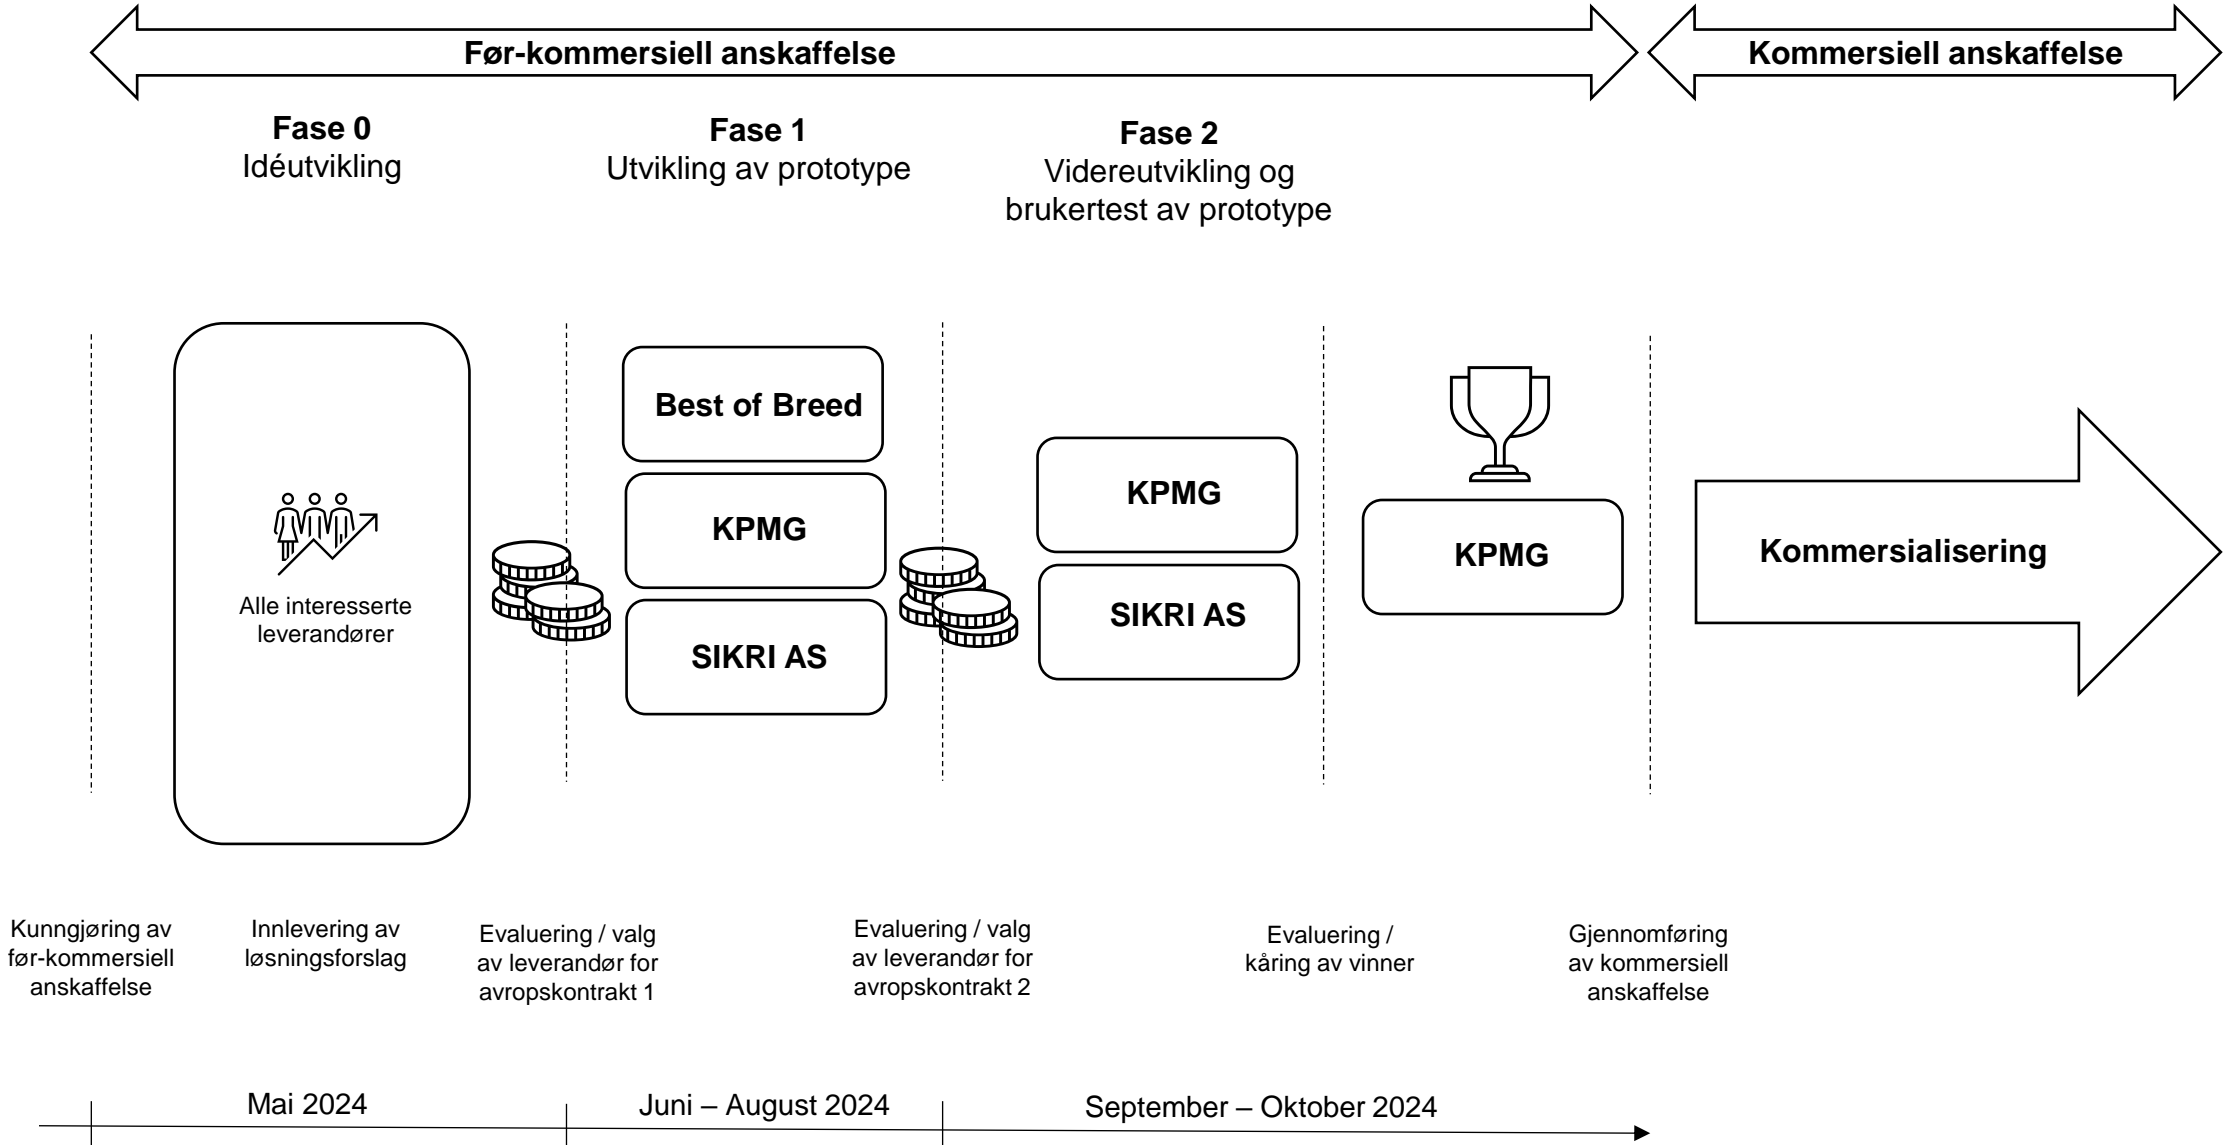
Før-kommersiell anskaffelse

Kommersiell anskaffelse

Fase 0
Idéutvikling

Fase 1
Utvikling av prototype

Fase 2
Videreutvikling og brukertest av prototype

Alle interesserte leverandører

Best of Breed

KPMG

SIKRI AS

KPMG

SIKRI AS

KPMG

Kommersialisering

Kunngjøring av før-kommersiell anskaffelse

Innlevering av løsningsforslag

Evaluering / valg av leverandør for avropskontrakt 1

Evaluering / valg av leverandør for avropskontrakt 2

Evaluering / kåring av vinner

Gjennomføring av kommersiell anskaffelse

Mai 2024

Juni – August 2024

September – Oktober 2024